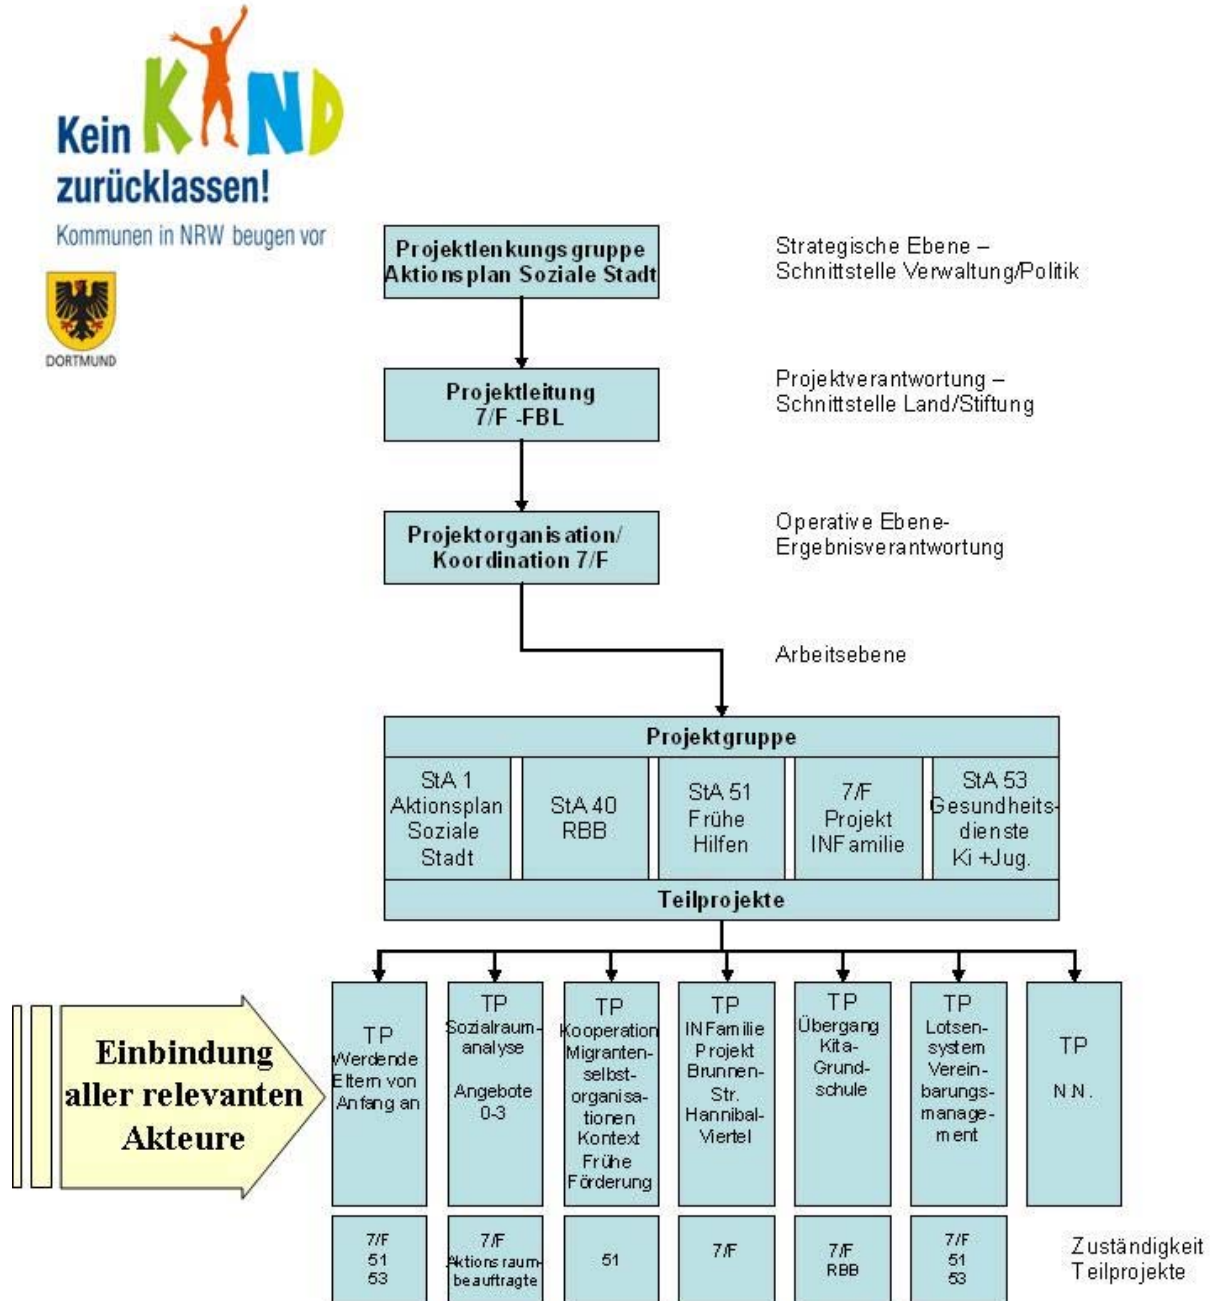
Kein KIND zurücklassen!
Kommunen in NRW beugen vor

DORTMUND

Projektlenkungsgruppe Aktionsplan Soziale Stadt

Strategische Ebene – Schnittstelle Verwaltung/Politik

Projektleitung 7/F -FBL

Projektverantwortung – Schnittstelle Land/Stiftung

Projektorganisation/ Koordination 7/F

Operative Ebene- Ergebnisverantwortung

Arbeitsebene

Projektgruppe

| StA 1 Aktionsplan Soziale Stadt | StA 40 RBB | StA 51 Frühe Hilfen | 7/F Projekt INFamilie | StA 53 Gesundheitsdienste Ki +Jug. |
|---|---|---|---|---|

Teilprojekte

Einbindung aller relevanten Akteure

| TP Werdende Eltern von Anfang an | TP Sozialraumanalyse Angebote 0-3 | TP Kooperation Migrantenselbstorganisationen Kontext Frühe Förderung | TP INFamilie Projekt Brunnen-Str. Hannibal-Viertel | TP Übergang Kita-Grundschule | TP Lotsensystem Vereinbarungsmanagement | TP N.N. |
|---|---|---|---|---|---|---|
| 7/F 51 53 | 7/F Aktionsraumbeauftragte | 51 | 7/F | 7/F RBB | 7/F 51 53 | |

Zuständigkeit Teilprojekte